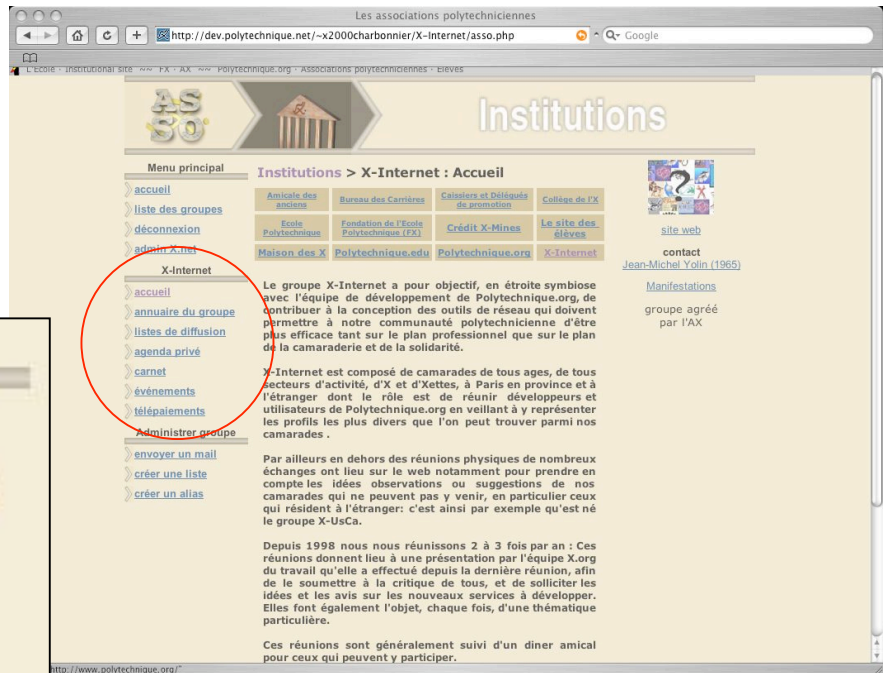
Les associations polytechniciennes

http://dev.polytechnique.net/~x2000charbonnier/X-Internet/asso.php

Google

L'Ecole · Institutional site ~~ FX · AX ~~ Polytechnique.org · Associations polytechniciennes · Elèves

ASSO

Institutions

Menu principal

accueil

liste des groupes

déconnexion

admin X.net

X-Internet

accueil

annuaire du groupe

listes de diffusion

agenda privé

carnet

événements

télépaiements

Administrer groupe

envoyer un mail

créer une liste

créer un alias

Institutions > X-Internet : Accueil

| Amicale des anciens | Bureau des Carrières | Caissiers et Délégués de promotion | Collège de l'X |
|---|---|---|---|
| Ecole Polytechnique | Fondation de l'Ecole Polytechnique (FX) | Crédit X-Mines | Le site des élèves |
| Maison des X | Polytechnique.edu | Polytechnique.org | X-Internet |

Le groupe X-Internet a pour objectif, en étroite symbiose avec l'équipe de développement de Polytechnique.org, de contribuer à la conception des outils de réseau qui doivent permettre à notre communauté polytechnicienne d'être plus efficace tant sur le plan professionnel que sur le plan de la camaraderie et de la solidarité.

X-Internet est composé de camarades de tous ages, de tous secteurs d'activité, d'X et d'Xettes, à Paris en province et à l'étranger dont le rôle est de réunir développeurs et utilisateurs de Polytechnique.org en veillant à y représenter les profils les plus divers que l'on peut trouver parmi nos camarades .

Par ailleurs en dehors des réunions physiques de nombreux échanges ont lieu sur le web notamment pour prendre en compte les idées observations ou suggestions de nos camarades qui ne peuvent pas y venir, en particulier ceux qui résident à l'étranger: c'est ainsi par exemple qu'est né le groupe X-UsCa.

Depuis 1998 nous nous réunissons 2 à 3 fois par an : Ces réunions donnent lieu à une présentation par l'équipe X.org du travail qu'elle a effectué depuis la dernière réunion, afin de le soumettre à la critique de tous, et de solliciter les idées et les avis sur les nouveaux services à développer. Elles font également l'objet, chaque fois, d'une thématique particulière.

Ces réunions sont généralement suivi d'un diner amical pour ceux qui peuvent y participer.

site web

contact
Jean-Michel Yolin (1965)

Manifestations

groupe agréé par l'AX

http://www.polytechnique.org/